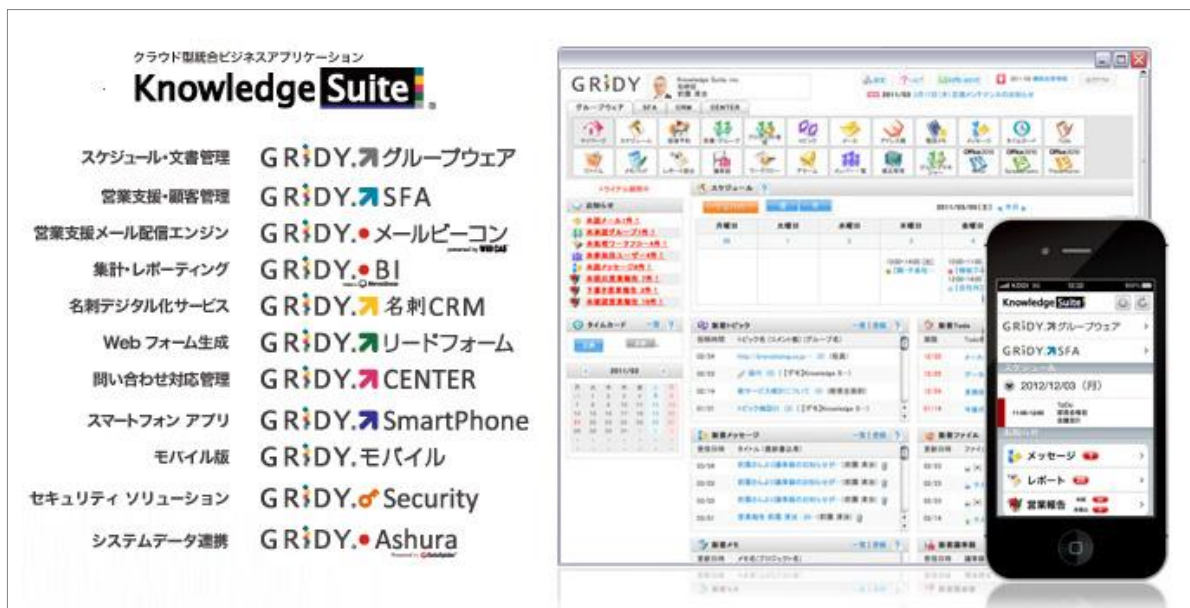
クラウド型統合ビジネスアプリケーション
Knowledge Suite

スケジュール・文書管理　GRIDY. グループウェア
営業支援・顧客管理　GRIDY. SFA
営業支援メール配信エンジン　GRIDY. メールビーコン
集計・レポーティング　GRIDY. BI
名刺デジタル化サービス　GRIDY. 名刺CRM
Web フォーム生成　GRIDY. リードフォーム
問い合わせ対応管理　GRIDY. CENTER
スマートフォン アプリ　GRIDY. SmartPhone
モバイル版　GRIDY. モバイル
セキュリティ ソリューション　GRIDY. Security
システムデータ連携　GRIDY. Ashura

GRIDY
グループウェア　SFA　CRM　CENTER
スケジュール
2011/03
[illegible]

Knowledge Suite
GRIDY. グループウェア
GRIDY. SFA
スケジュール
2012/12/03（月）
メッセージ
レポート
営業報告